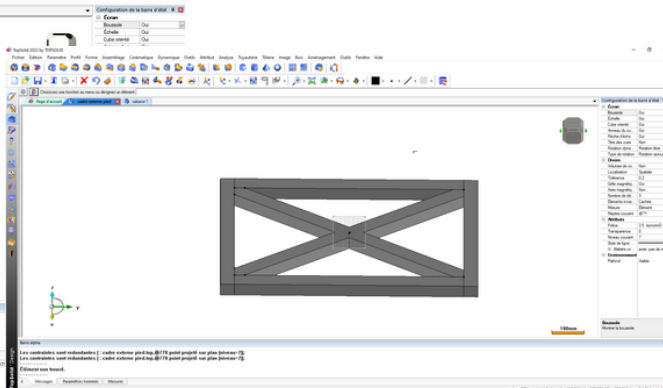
Configuration de la barre d'état
Écran
Boussole | Oui
Échelle | Oui
Cube orienté | Oui

TopSolid 2022 by TOPSOLID
Fichier Édition Paramètre Profil Forme Assemblage Cinématique Dynamique Outils Attribut Analyse Tuyauterie Tôlerie Image Bois Aménagement Outils Fenêtre Aide

Choisissez une fonction au menu ou désignez un élément

Page d'accueil | cadre exterieur pied.top | valeur 1

Configuration de la barre d'état
Écran
Boussole | Oui
Échelle | Oui
Cube orienté | Oui
Divers
Localisation | Oui
Tolérance | 0.1
Attributs
Environnement

100mm

Boussole
Montrer la boussole

Barre alpha

Les contraintes sont redondantes ( : cadre exterieur pied.top.@770.point projeté sur plan [niveau=7]).
Les contraintes sont redondantes ( : cadre exterieur pied.top.@770.point projeté sur plan [niveau=7]).
Élément non trouvé.

Messages | Paramètres courants | Mesures

TopSolid Design